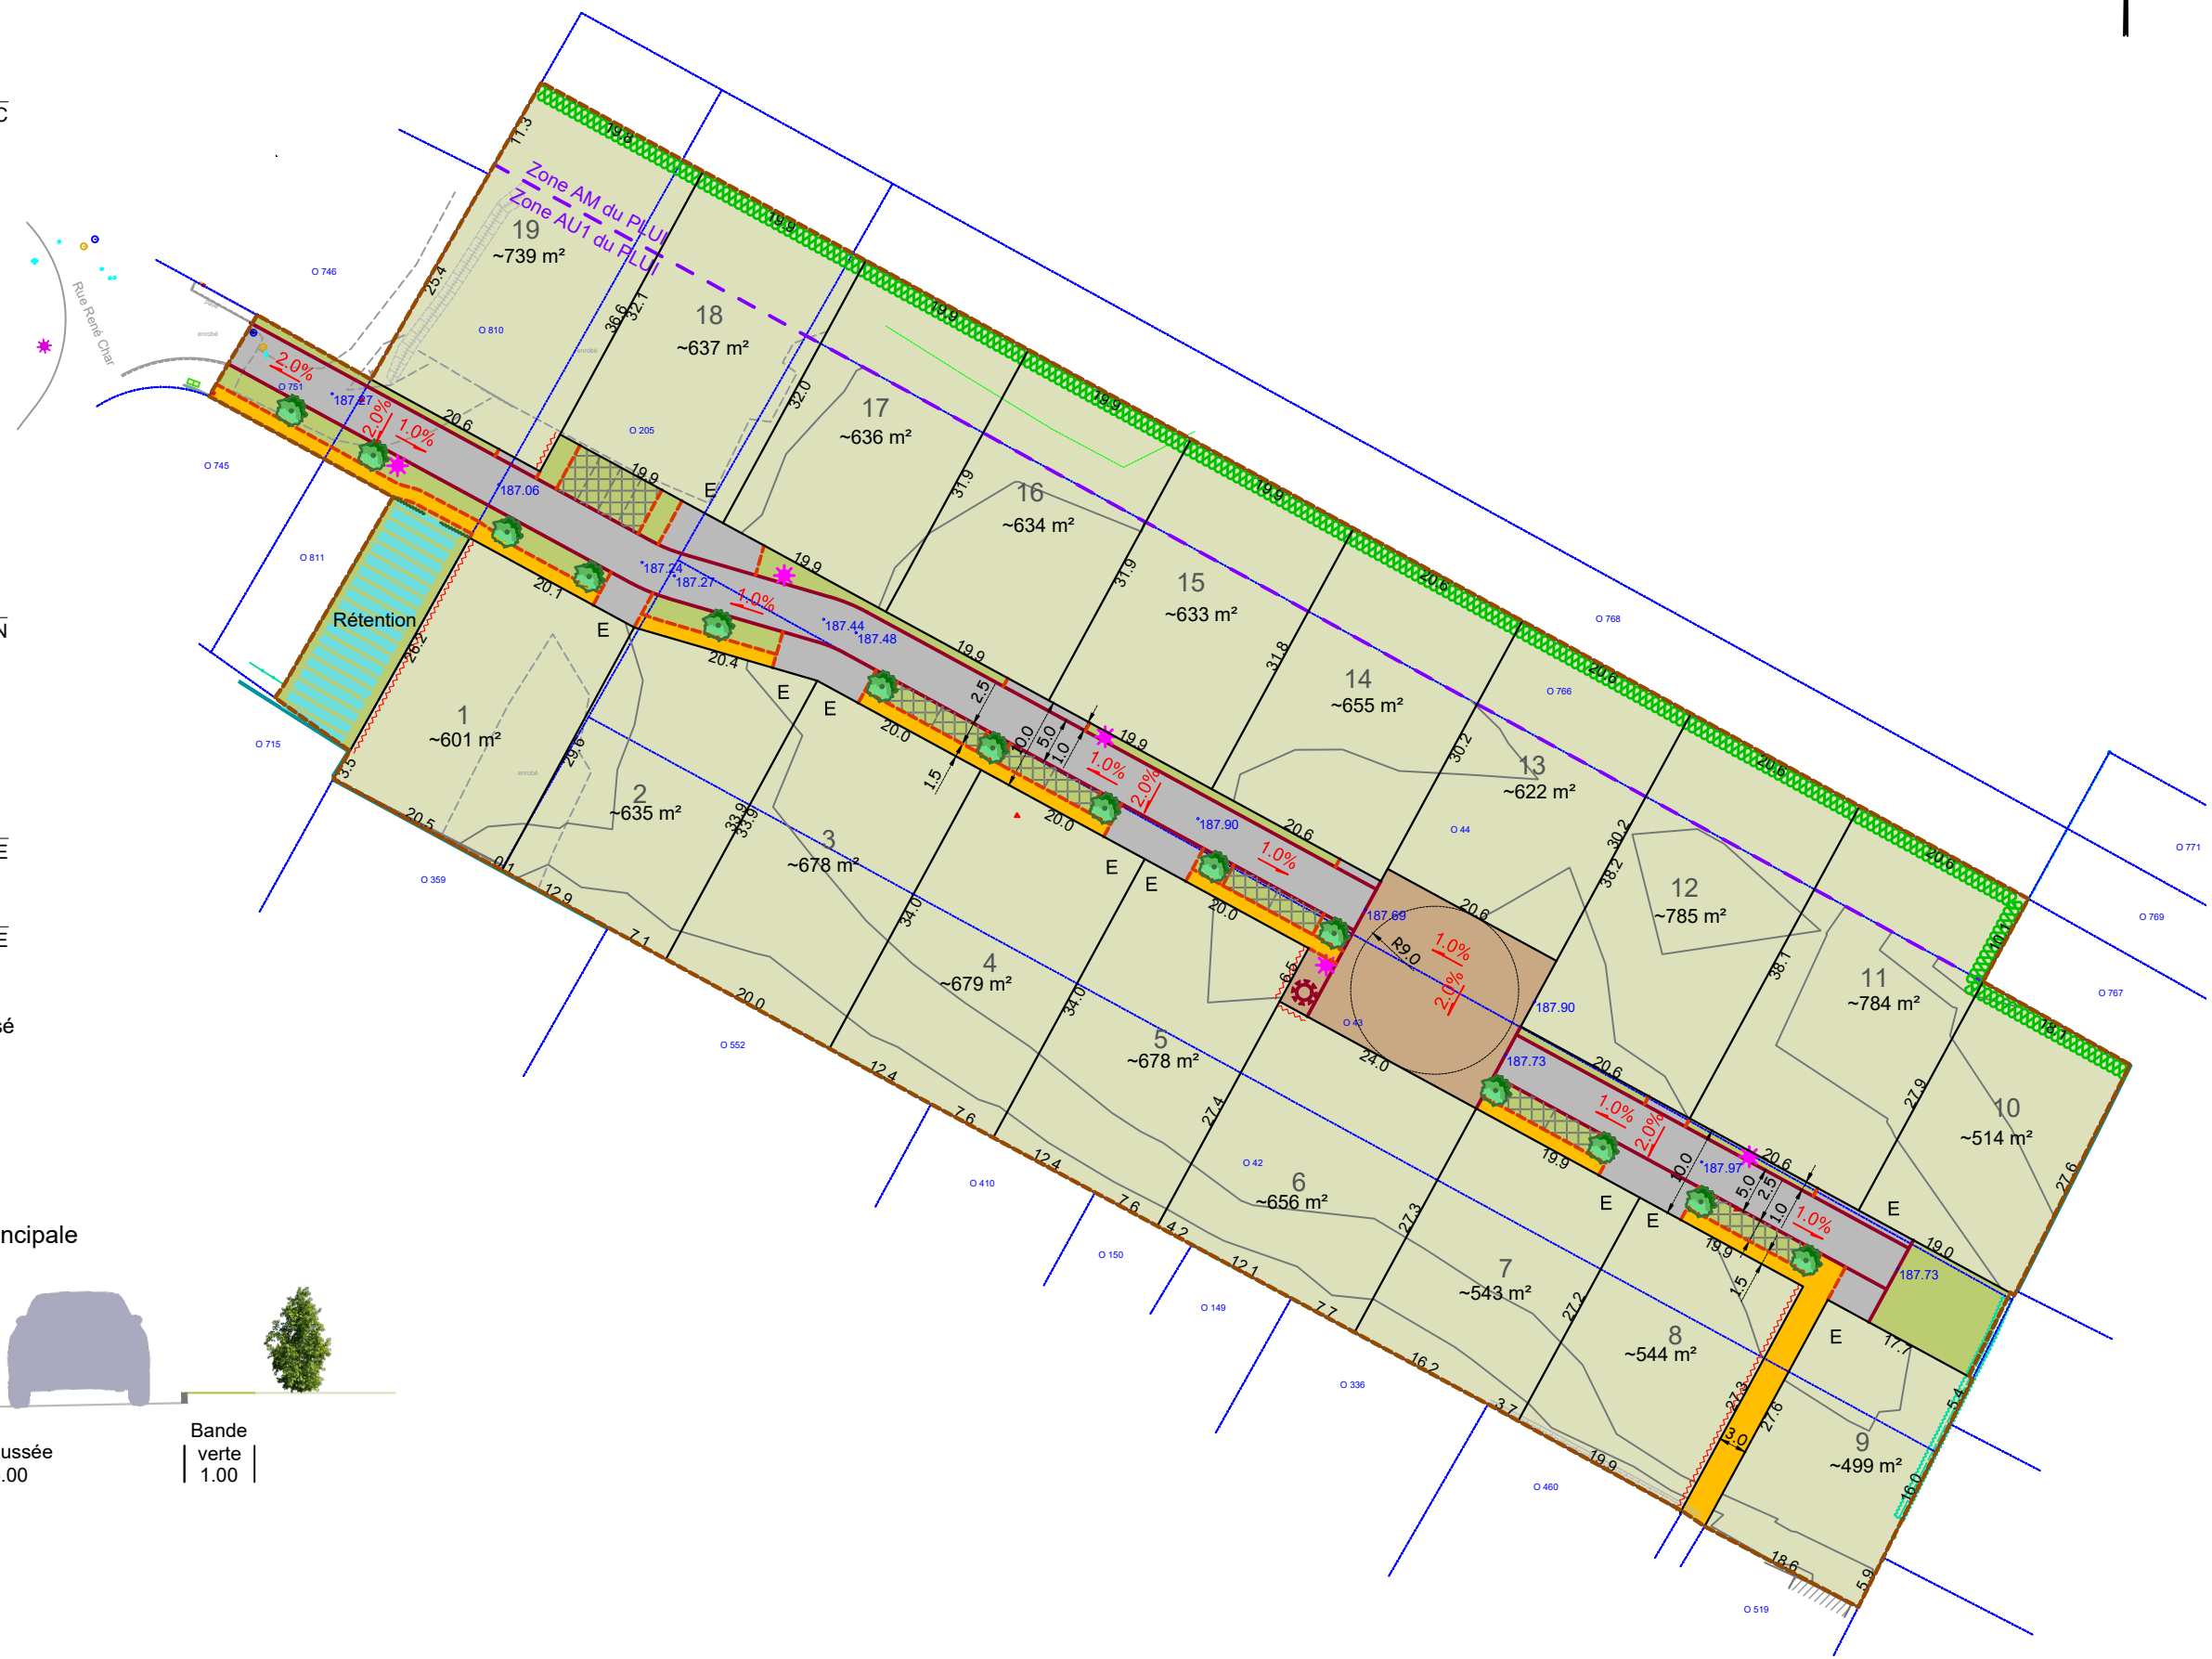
Zone AM du PLUi
Zone AU1 du PLUi

Rue René Char

19
~739 m²

18
~637 m²

17
~636 m²

16
~634 m²

15
~633 m²

14
~655 m²

13
~622 m²

12
~785 m²

11
~784 m²

10
~514 m²

9
~499 m²

8
~544 m²

7
~543 m²

6
~656 m²

5
~678 m²

4
~679 m²

3
~678 m²

2
~635 m²

1
~601 m²

Rétention

2.0%
1.0%
2.0%
1.0%
1.0%
2.0%
1.0%
1.0%
2.0%
1.0%
2.0%
1.0%

187.27
187.06
187.24
187.27
187.44
187.48
187.90
187.69
187.90
187.73
187.97
187.73

R9.0

E E E E E E E E E E E

11.3
19.8
19.9
19.9
19.9
19.9
20.6
20.6
20.6
20.6
10.1
18.1
27.6
25.4
36.6
32.1
32.0
31.9
31.9
31.8
30.2
30.2
38.2
38.1
27.9
20.6
19.9
19.9
19.9
19.9
20.6
20.6
20.6
19.0
20.1
20.4
20.0
20.0
20.0
24.0
19.9
19.9
17.7
26.2
3.5
29.6
33.9
33.9
34.0
34.0
27.4
27.3
27.2
27.3
27.6
3.0
6.5
2.5
10.0
5.0
1.0
1.5
10.0
5.0
2.5
1.0
1.5
20.5
0.1
12.9
7.1
20.0
12.4
7.6
12.4
7.6
4.2
12.1
7.7
16.2
3.7
19.9
18.6
5.9
16.0
5.4

O 746
O 810
O 751
O 745
O 205
O 811
O 715
O 359
O 552
O 410
O 150
O 149
O 336
O 460
O 519
O 42
O 43
O 44
O 766
O 768
O 771
O 769
O 767

ncipale
ussée
.00
Bande
verte
1.00